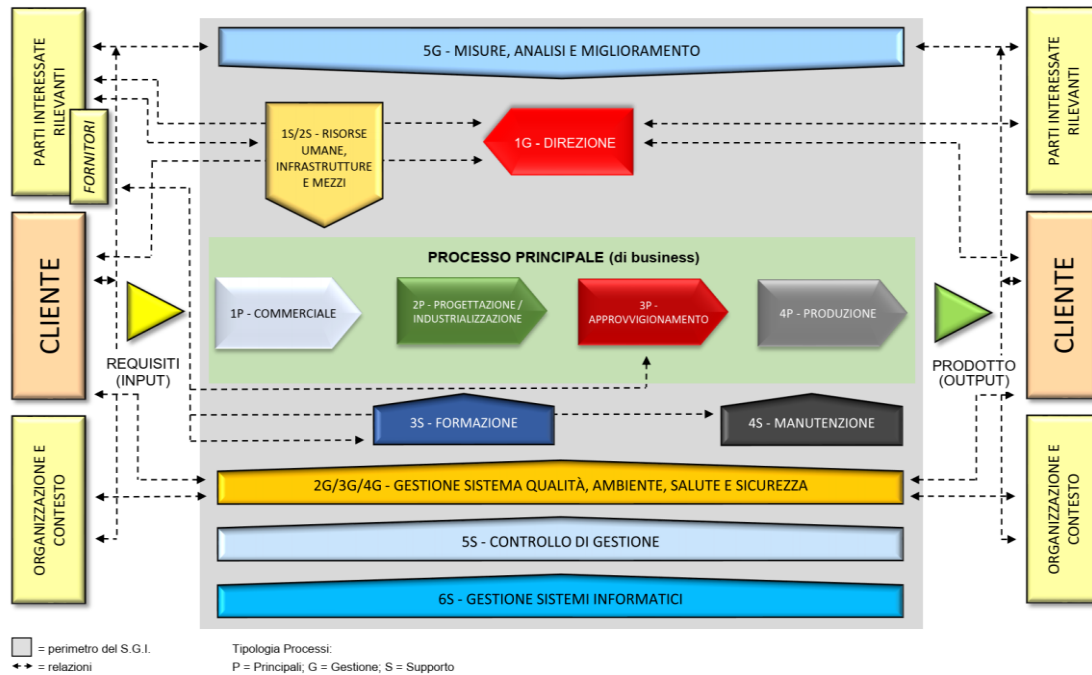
PARTI INTERESSATE RILEVANTI

FORNITORI

CLIENTE

REQUISITI (INPUT)

ORGANIZZAZIONE E CONTESTO

5G - MISURE, ANALISI E MIGLIORAMENTO

1S/2S - RISORSE UMANE, INFRASTRUTTURE E MEZZI

1G - DIREZIONE

PROCESSO PRINCIPALE (di business)

1P - COMMERCIALE

2P - PROGETTAZIONE / INDUSTRIALIZZAZIONE

3P - APPROVVIGIONAMENTO

4P - PRODUZIONE

3S - FORMAZIONE

4S - MANUTENZIONE

2G/3G/4G - GESTIONE SISTEMA QUALITÀ, AMBIENTE, SALUTE E SICUREZZA

5S - CONTROLLO DI GESTIONE

6S - GESTIONE SISTEMI INFORMATICI

PARTI INTERESSATE RILEVANTI

CLIENTE

PRODOTTO (OUTPUT)

ORGANIZZAZIONE E CONTESTO

= perimetro del S.G.I.
= relazioni

Tipologia Processi:
P = Principali; G = Gestione; S = Supporto